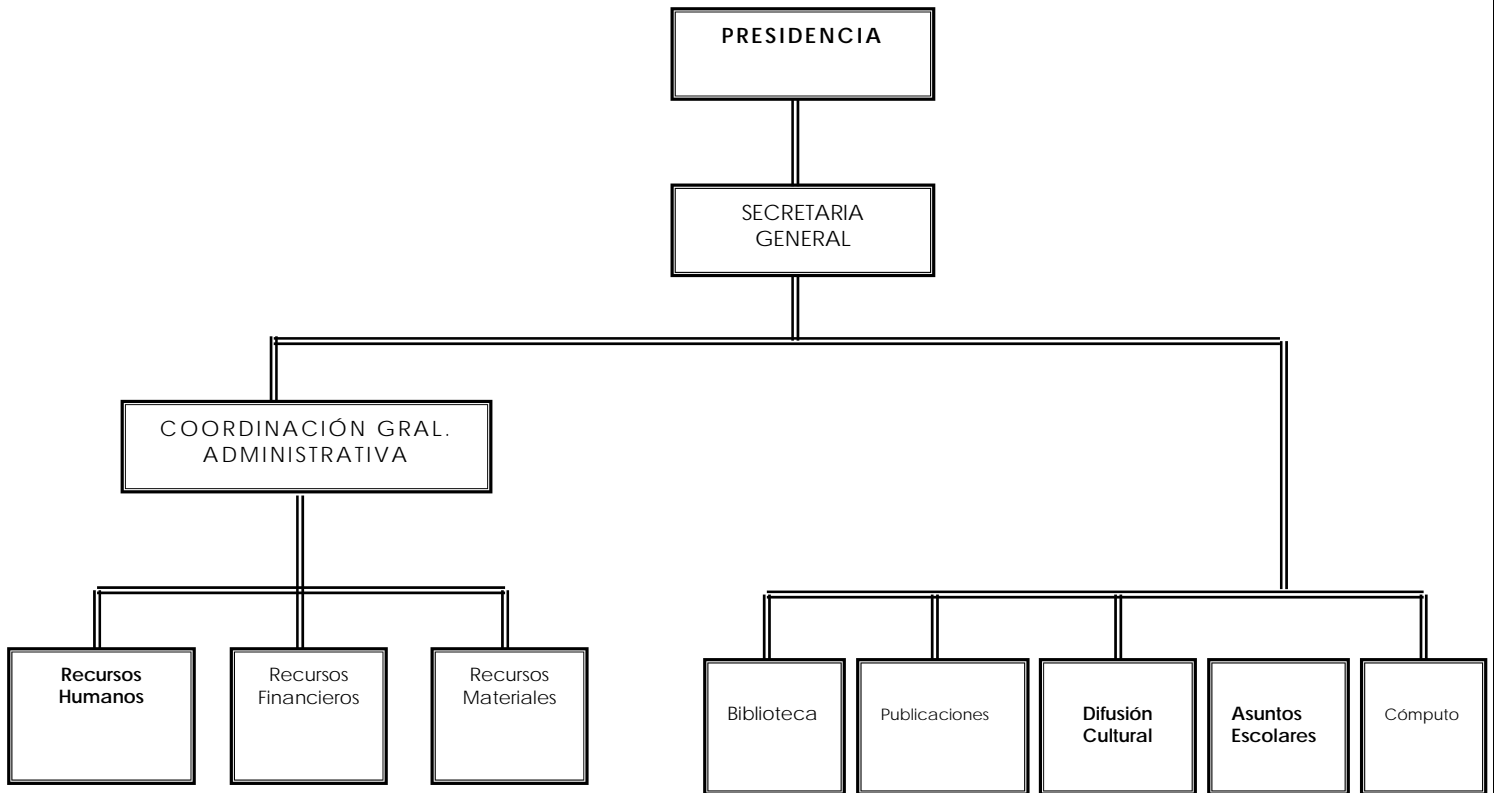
PRESIDENCIA

SECRETARIA GENERAL

COORDINACIÓN GRAL. ADMINISTRATIVA

Recursos Humanos

Recursos Financieros

Recursos Materiales

Biblioteca

Publicaciones

Difusión Cultural

Asuntos Escolares

Cómputo